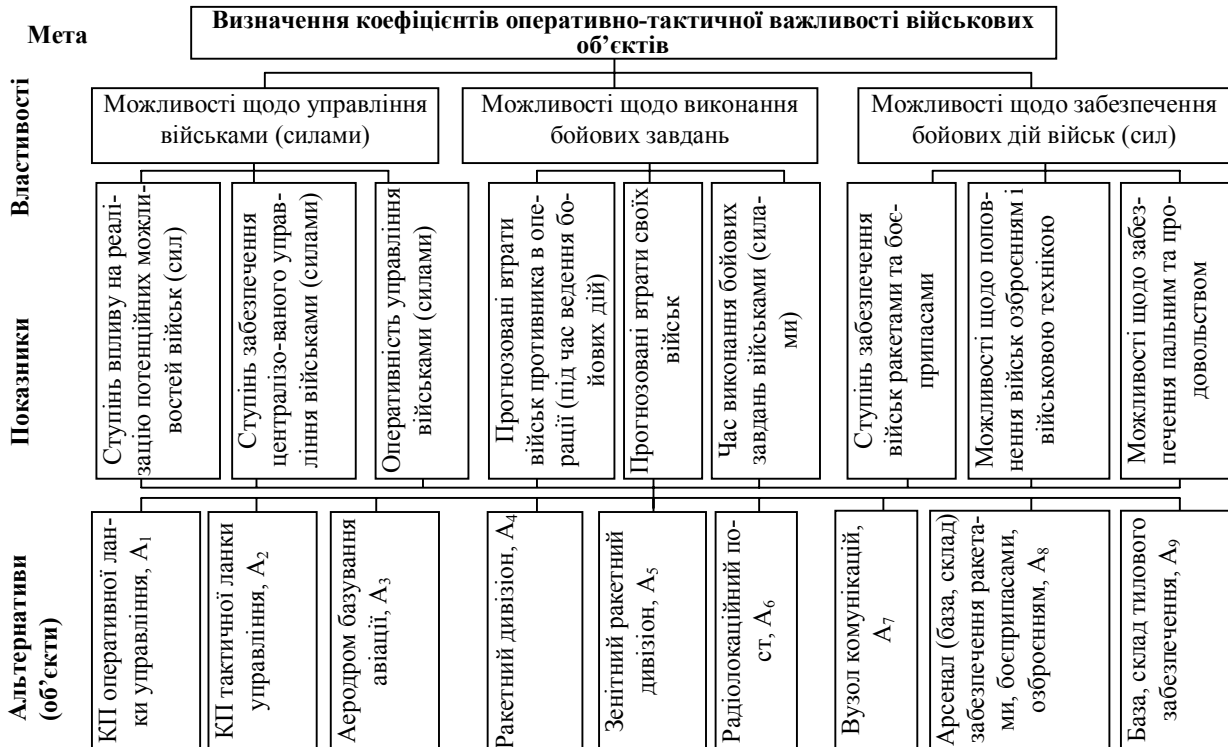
Мета

Визначення коефіцієнтів оперативно-тактичної важливості військових об'єктів

Властивості

Можливості щодо управління військами (силами)

Можливості щодо виконання бойових завдань

Можливості щодо забезпечення бойових дій військ (сил)

Показники

Ступінь впливу на реалізацію потенційних можливостей військ (сил)

Ступінь забезпечення централізо-ваного управління військами (силами)

Оперативність управління військами (силами)

Прогнозовані втрати військ противника в операції (під час ведення бойових дій)

Прогнозовані втрати своїх військ

Час виконання бойових завдань військами (силами)

Ступінь забезпечення військ ракетами та боєприпасами

Можливості щодо поповнення військ озброєнням і військовою технікою

Можливості щодо забезпечення пальним та продовольством

Альтернативи (об'єкти)

КП оперативної ланки управління, $A_1$

КП тактичної ланки управління, $A_2$

Аеродром базування авіації, $A_3$

Ракетний дивізіон, $A_4$

Зенітний ракетний дивізіон, $A_5$

Радіолокаційний пост, $A_6$

Вузол комунікацій, $A_7$

Арсенал (база, склад) забезпечення ракетами, боєприпасами, озброєнням, $A_8$

База, склад тилового забезпечення, $A_9$